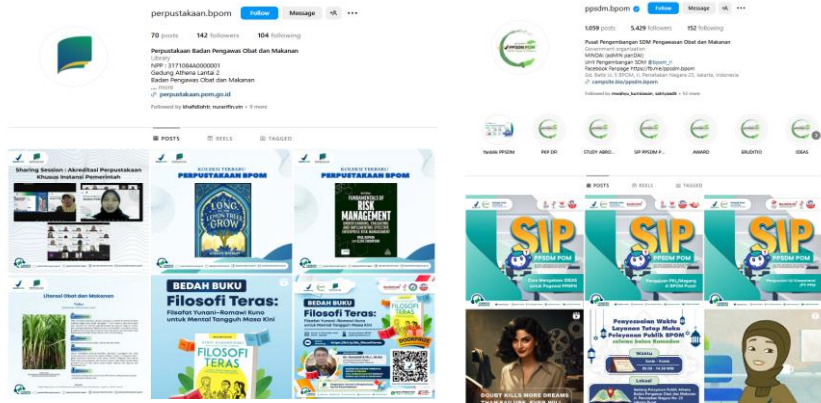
perpustakaan.bpom Follow Message

70 posts 142 followers 104 following

Perpustakaan Badan Pengawas Obat dan Makanan
Library
NPP : 3171084A0000001
Gedung Athena Lantai 2
Badan Pengawas Obat dan Makanan
... more
perpustakaan.pom.go.id

Followed by khalfidfahtr, nurarifin.vin + 9 more

POSTS REELS TAGGED

Sharing Session : Akreditasi Perpustakaan Khusus Instansi Pemerintah

KOLEKSI TERBARU PERPUSTAKAAN BPOM

LONG LEMON TREES GROW

KOLEKSI TERBARU

FUNDAMENTALS OF RISK MANAGEMENT

Literasi Obat dan Makanan

BEDAH BUKU Filosofi Teras: Filsafat Yunani–Romawi Kuno untuk Mental Tangguh Masa Kini

FILOSOFI TERAS

BEDAH BUKU Filosofi Teras: Filsafat Yunani–Romawi Kuno untuk Mental Tangguh Masa Kini

FILOSOFI TERAS

ppsdm.bpom Follow Message

1,059 posts 5,429 followers 152 following

Pusat Pengembangan SDM Pengawasan Obat dan Makanan
Government organization
MINDAI (MINdful pArtDAI)
Unit Pengembangan SDM @bpom_ri
Facebook Fanpage https://fb.me/ppsdm.bpom
Jl. Baitu U, Jl. BPOM, Jl. Percetakan Negara 23, Jakarta, Indonesia
campsite.bio/ppsdm.bpom

Followed by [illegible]

Tabble PPSDM PKP DP STUDY ABRO... SIP PPSDM P... AWARD ERUDITIO IDEAS

POSTS REELS TAGGED

SIP PPSDM POM

SIP PPSDM POM

SIP PPSDM POM

DOUBT KILLS MORE DREAMS

Penyesuaian Waktu Layanan Tatap Muka Pelayanan Publik BPOM selama bulan Ramadan

Waktu

Lokasi